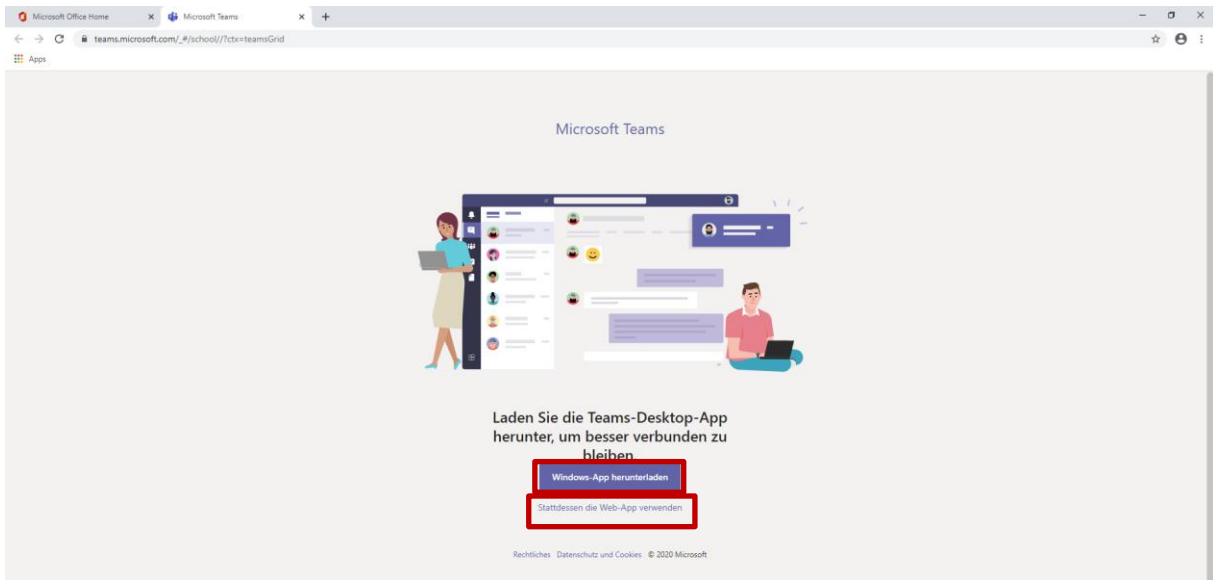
Microsoft Office Home
Microsoft Teams
teams.microsoft.com/_#/school//?ctx=teamsGrid
Apps

Microsoft Teams

Laden Sie die Teams-Desktop-App herunter, um besser verbunden zu bleiben.

Windows-App herunterladen

Stattdessen die Web-App verwenden

Rechtliches Datenschutz und Cookies © 2020 Microsoft